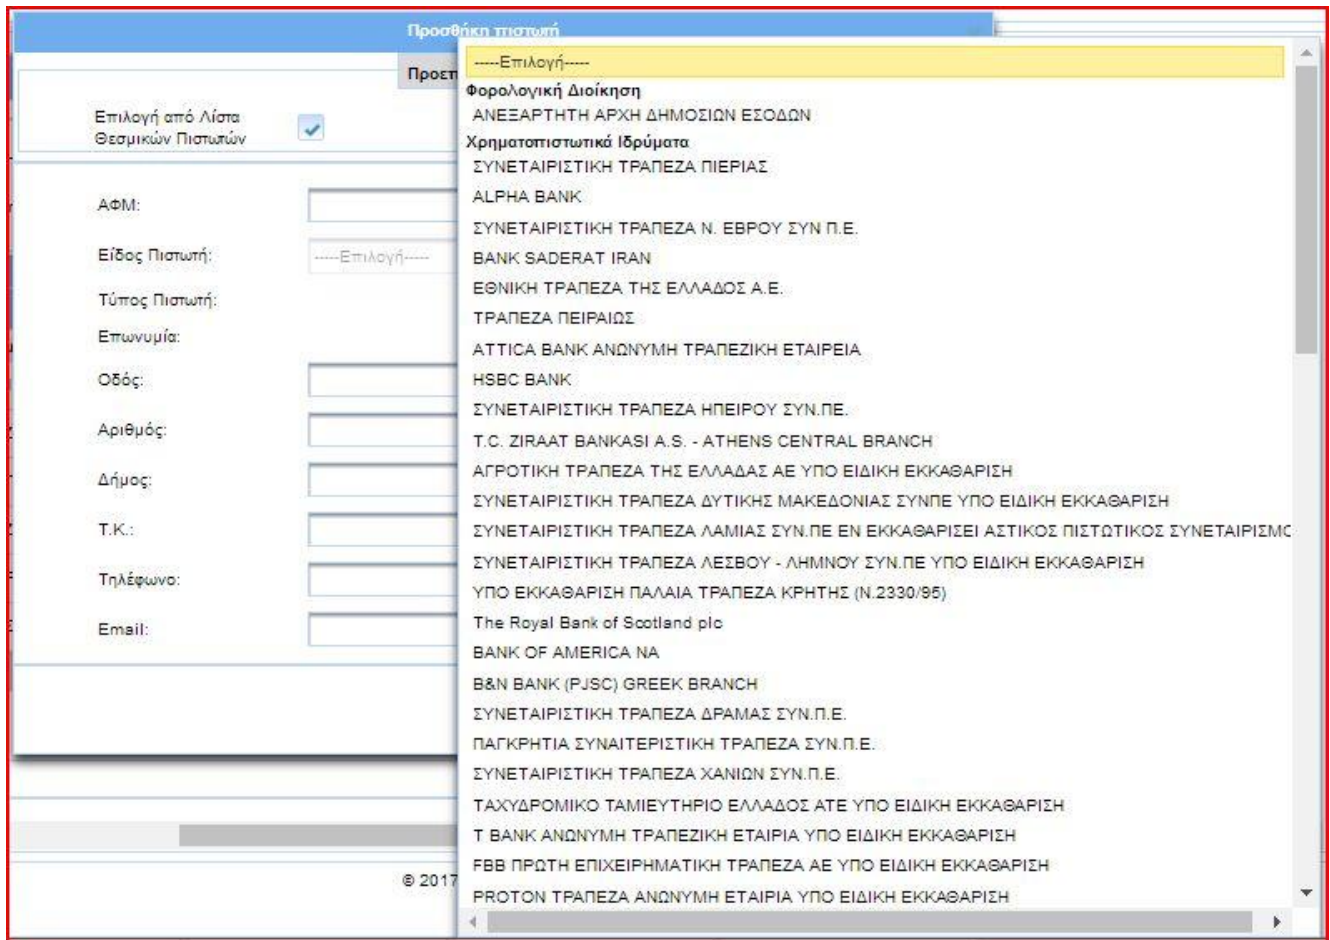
Προσθήκη πιστωτή

Προστ

Επιλογή από Λίστα Θεσμικών Πιστωτών

ΑΦΜ:

Είδος Πιστωτή: -----Επιλογή-----

Τύπος Πιστωτή:

Επωνυμία:

Οδός:

Αριθμός:

Δήμος:

Τ.Κ.:

Τηλέφωνο:

Email:

© 2017

-----Επιλογή-----
Φορολογική Διοίκηση
ΑΝΕΞΑΡΤΗΤΗ ΑΡΧΗ ΔΗΜΟΣΙΩΝ ΕΣΟΔΩΝ
Χρηματοπιστωτικά Ιδρύματα
ΣΥΝΕΤΑΙΡΙΣΤΙΚΗ ΤΡΑΠΕΖΑ ΠΙΕΡΙΑΣ
ALPHA BANK
ΣΥΝΕΤΑΙΡΙΣΤΙΚΗ ΤΡΑΠΕΖΑ Ν. ΕΒΡΟΥ ΣΥΝ Π.Ε.
BANK SADERAT IRAN
ΕΘΝΙΚΗ ΤΡΑΠΕΖΑ ΤΗΣ ΕΛΛΑΔΟΣ Α.Ε.
ΤΡΑΠΕΖΑ ΠΕΙΡΑΙΩΣ
ATTICA BANK ΑΝΩΝΥΜΗ ΤΡΑΠΕΖΙΚΗ ΕΤΑΙΡΕΙΑ
HSBC BANK
ΣΥΝΕΤΑΙΡΙΣΤΙΚΗ ΤΡΑΠΕΖΑ ΗΠΕΙΡΟΥ ΣΥΝ.ΠΕ.
T.C. ZIRAAT BANKASI A.S. - ATHENS CENTRAL BRANCH
ΑΓΡΟΤΙΚΗ ΤΡΑΠΕΖΑ ΤΗΣ ΕΛΛΑΔΑΣ ΑΕ ΥΠΟ ΕΙΔΙΚΗ ΕΚΚΑΘΑΡΙΣΗ
ΣΥΝΕΤΑΙΡΙΣΤΙΚΗ ΤΡΑΠΕΖΑ ΔΥΤΙΚΗΣ ΜΑΚΕΔΟΝΙΑΣ ΣΥΝΠΕ ΥΠΟ ΕΙΔΙΚΗ ΕΚΚΑΘΑΡΙΣΗ
ΣΥΝΕΤΑΙΡΙΣΤΙΚΗ ΤΡΑΠΕΖΑ ΛΑΜΙΑΣ ΣΥΝ.ΠΕ ΕΝ ΕΚΚΑΘΑΡΙΣΕΙ ΑΣΤΙΚΟΣ ΠΙΣΤΩΤΙΚΟΣ ΣΥΝΕΤΑΙΡΙΣΜ
ΣΥΝΕΤΑΙΡΙΣΤΙΚΗ ΤΡΑΠΕΖΑ ΛΕΣΒΟΥ - ΛΗΜΝΟΥ ΣΥΝ.ΠΕ ΥΠΟ ΕΙΔΙΚΗ ΕΚΚΑΘΑΡΙΣΗ
ΥΠΟ ΕΚΚΑΘΑΡΙΣΗ ΠΑΛΑΙΑ ΤΡΑΠΕΖΑ ΚΡΗΤΗΣ (Ν.2330/95)
The Royal Bank of Scotland plc
BANK OF AMERICA NA
B&N BANK (PJSC) GREEK BRANCH
ΣΥΝΕΤΑΙΡΙΣΤΙΚΗ ΤΡΑΠΕΖΑ ΔΡΑΜΑΣ ΣΥΝ.Π.Ε.
ΠΑΓΚΡΗΤΙΑ ΣΥΝΑΙΤΕΡΙΣΤΙΚΗ ΤΡΑΠΕΖΑ ΣΥΝ.Π.Ε.
ΣΥΝΕΤΑΙΡΙΣΤΙΚΗ ΤΡΑΠΕΖΑ ΧΑΝΙΩΝ ΣΥΝ.Π.Ε
ΤΑΧΥΔΡΟΜΙΚΟ ΤΑΜΙΕΥΤΗΡΙΟ ΕΛΛΑΔΟΣ ΑΤΕ ΥΠΟ ΕΙΔΙΚΗ ΕΚΚΑΘΑΡΙΣΗ
T BANK ΑΝΩΝΥΜΗ ΤΡΑΠΕΖΙΚΗ ΕΤΑΙΡΙΑ ΥΠΟ ΕΙΔΙΚΗ ΕΚΚΑΘΑΡΙΣΗ
FBB ΠΡΩΤΗ ΕΠΙΧΕΙΡΗΜΑΤΙΚΗ ΤΡΑΠΕΖΑ ΑΕ ΥΠΟ ΕΙΔΙΚΗ ΕΚΚΑΘΑΡΙΣΗ
PROTON ΤΡΑΠΕΖΑ ΑΝΩΝΥΜΗ ΕΤΑΙΡΙΑ ΥΠΟ ΕΙΔΙΚΗ ΕΚΚΑΘΑΡΙΣΗ